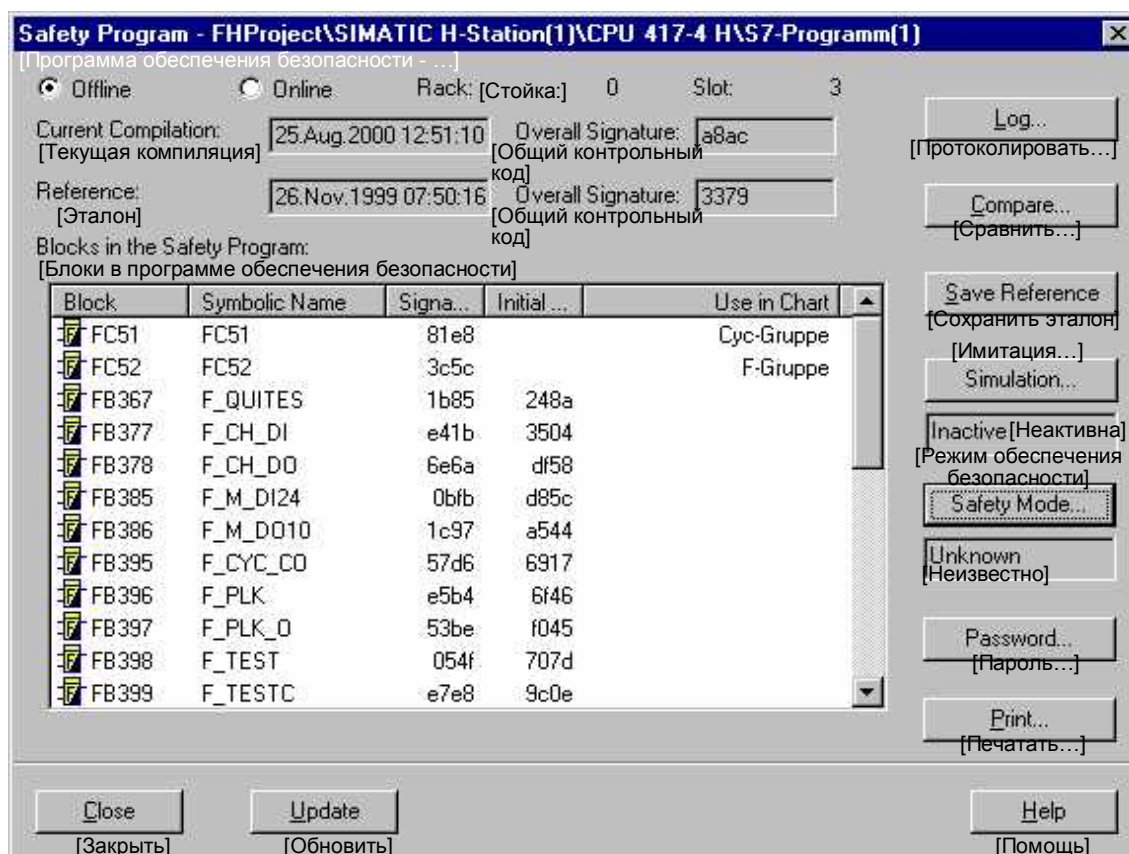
Safety Program - FHProject\SIMATIC H-Station(1)\CPU 417-4 H\S7-Programm(1)
[Программа обеспечения безопасности - …]

Offline Online Rack: [Стойка:] 0 Slot: 3

Log...
[Протоколировать…]

Current Compilation: [Текущая компиляция] 25.Aug.2000 12:51:10 Overall Signature: [Общий контрольный код] a8ac

Reference: [Эталон] 26.Nov.1999 07:50:16 Overall Signature: [Общий контрольный код] 3379

Compare...
[Сравнить…]

Blocks in the Safety Program:
[Блоки в программе обеспечения безопасности]

| Block | Symbolic Name | Signa... | Initial ... | Use in Chart |
|---|---|---|---|---|
| FC51 | FC51 | 81e8 | | Cyc-Gruppe |
| FC52 | FC52 | 3c5c | | F-Gruppe |
| FB367 | F_QUITES | 1b85 | 248a | |
| FB377 | F_CH_DI | e41b | 3504 | |
| FB378 | F_CH_DO | 6e6a | df58 | |
| FB385 | F_M_DI24 | 0bfb | d85c | |
| FB386 | F_M_DO10 | 1c97 | a544 | |
| FB395 | F_CYC_CO | 57d6 | 6917 | |
| FB396 | F_PLK | e5b4 | 6f46 | |
| FB397 | F_PLK_O | 53be | f045 | |
| FB398 | F_TEST | 054f | 707d | |
| FB399 | F_TESTC | e7e8 | 9c0e | |

Save Reference
[Сохранить эталон]

[Имитация…]
Simulation...

Inactive [Неактивна]

[Режим обеспечения безопасности]
Safety Mode...

Unknown
[Неизвестно]

Password...
[Пароль…]

Print...
[Печатать…]

Close
[Закрыть]

Update
[Обновить]

Help
[Помощь]